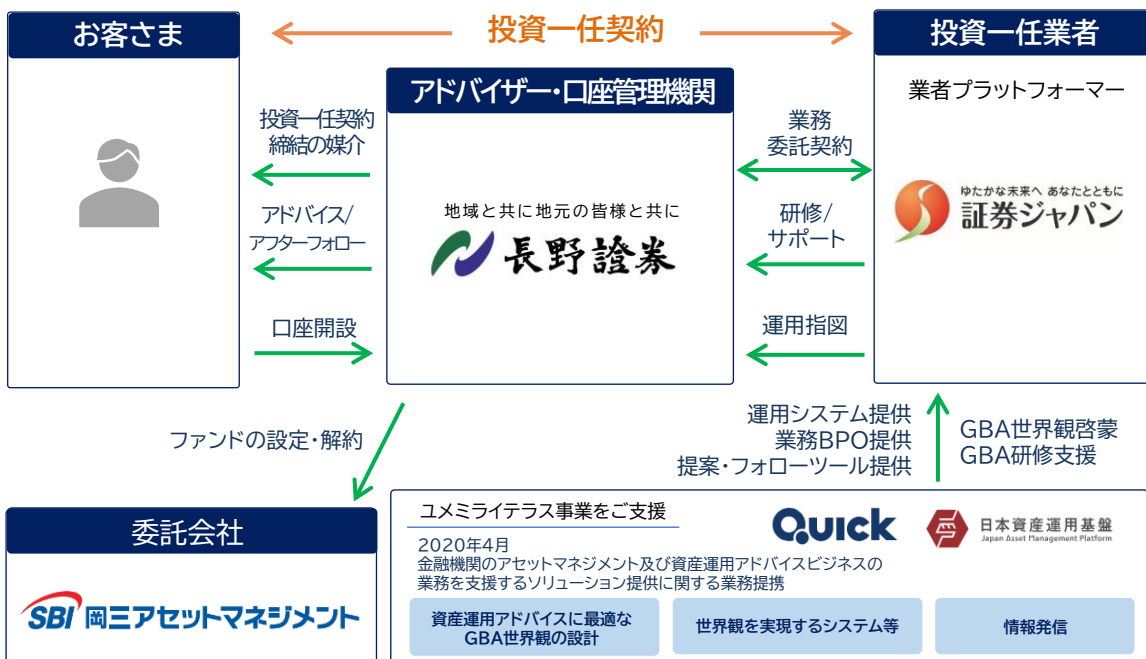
お客さま

投資一任契約

投資一任業者

アドバイザー・口座管理機関

業者プラットフォーマー

投資一任契約締結の媒介

業務委託契約

地域と共に地元の皆様と共に

長野證券

アドバイス/アフターフォロー

研修/サポート

ゆたかな未来へ あなたとともに

証券ジャパン

口座開設

運用指図

ファンドの設定・解約

運用システム提供
業務BPO提供
提案・フォローツール提供

GBA世界観啓蒙
GBA研修支援

委託会社

SBI 岡三アセットマネジメント

ユメミライテラス事業をご支援

QUICK

日本資産運用基盤
Japan Asset Management Platform

2020年4月
金融機関のアセットマネジメント及び資産運用アドバイスビジネスの業務を支援するソリューション提供に関する業務提携

資産運用アドバイスに最適なGBA世界観の設計

世界観を実現するシステム等

情報発信